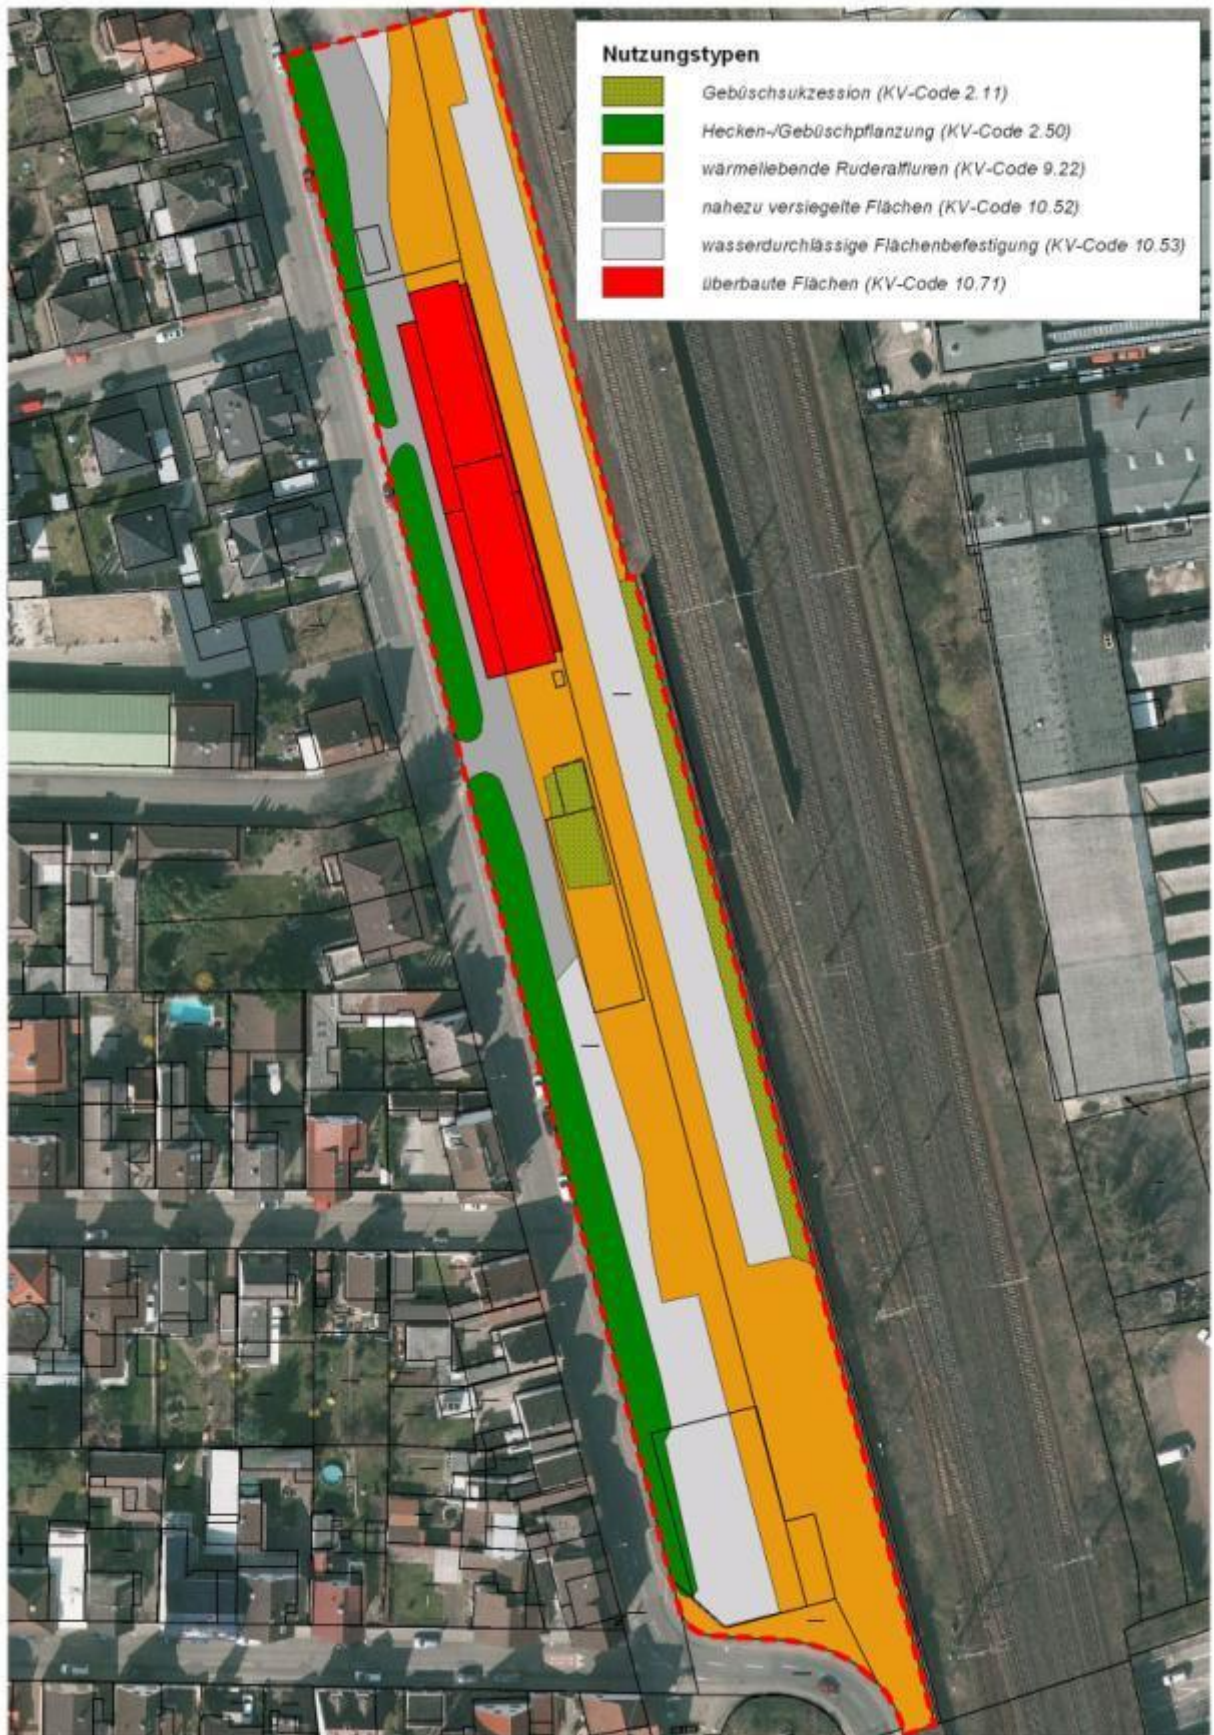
Nutzungstypen

Gebüschsukzession (KV-Code 2.11)

Hecken-/Gebüschpflanzung (KV-Code 2.50)

wärmeliebende Ruderalfluren (KV-Code 9.22)

nahezu versiegelte Flächen (KV-Code 10.52)

wasserdurchlässige Flächenbefestigung (KV-Code 10.53)

überbaute Flächen (KV-Code 10.71)